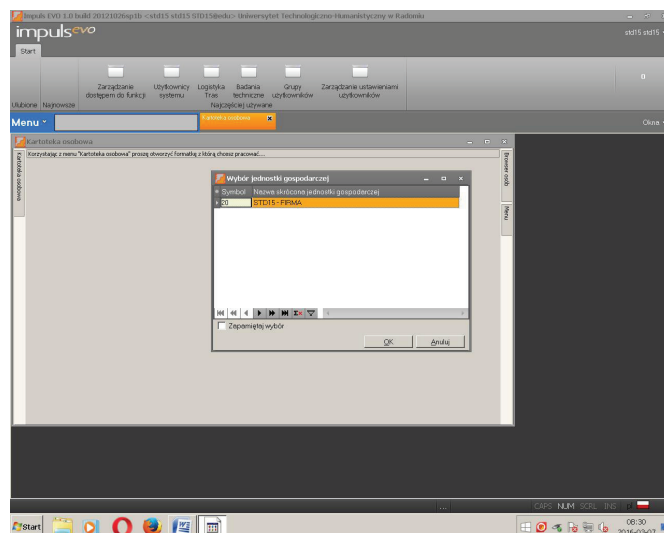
Impuls EVO 1.0 build 20121026sp1b <std15 std15 STD15@edu> Uniwersytet Technologiczno Humanistyczny w Radomiu

impulsevo

std15 std15

Start

Ulubione Najnowsze

Zarządzanie dostępem do funkcji

Użytkownicy systemu

Logistyka Tras

Badania techniczne

Grupy użytkowników

Zarządzanie ustawieniami użytkowników

Najczęściej używane

0

Menu

Kartoteka osobowa

Okna

Kartoteka osobowa

Korzystając z menu "Kartoteka osobowa" proszę otworzyć formatkę z którą chcesz pracować...

Kartoteka osobowa

Wybór jednostki gospodarczej

| Symbol | Nazwa skrócona jednostki gospodarczej |
|---|---|
| 20 | STD15 - FIRMA |

Zapamiętaj wybór

OK

Anuluj

Brzeszcz osób

Menu

CAPS NUM SCRL INS

Start

06:30

2016-03-07